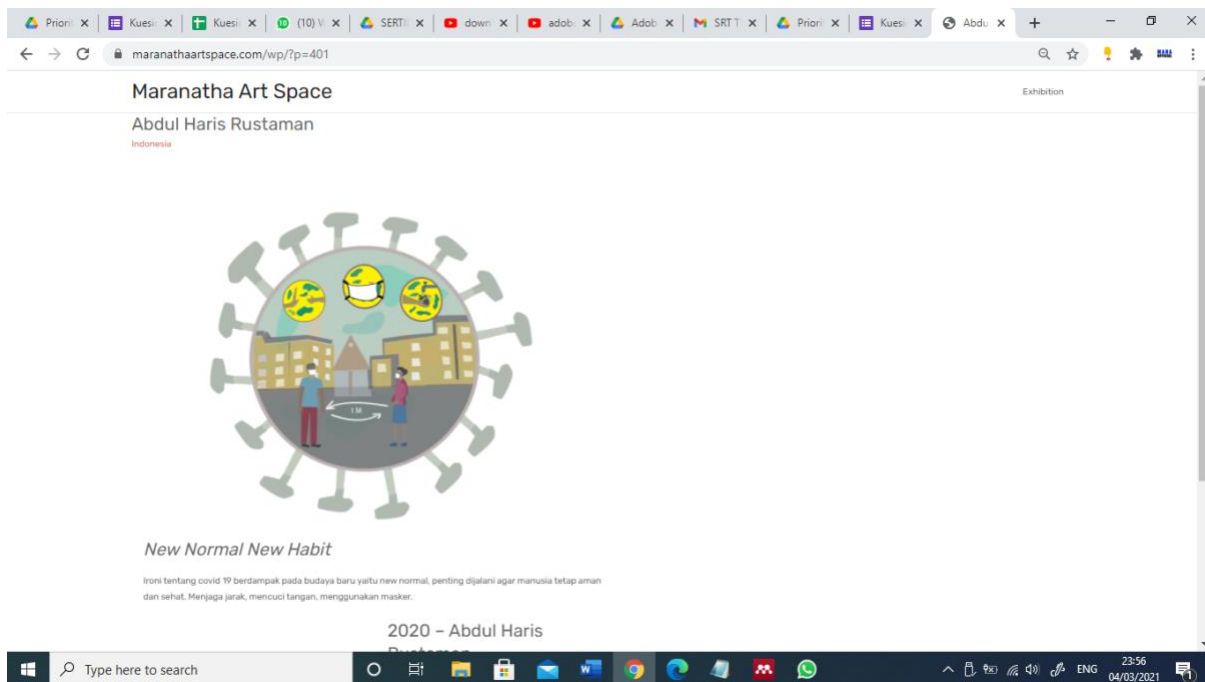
Priori × | Kuesi × | Kuesi × | (10) V × | SERTI × | down × | adob × | Adob × | SRT T × | Priori × | Kuesi × | Abdu ×

maranathaartspace.com/wp/?p=401

Maranatha Art Space

Exhibition

Abdul Haris Rustaman

Indonesia

1 M

New Normal New Habit

Ironi tentang covid 19 berdampak pada budaya baru yaitu new normal, penting dijalani agar manusia tetap aman dan sehat. Menjaga jarak, mencuci tangan, menggunakan masker.

2020 – Abdul Haris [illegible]

Type here to search

ENG 23:56 04/03/2021